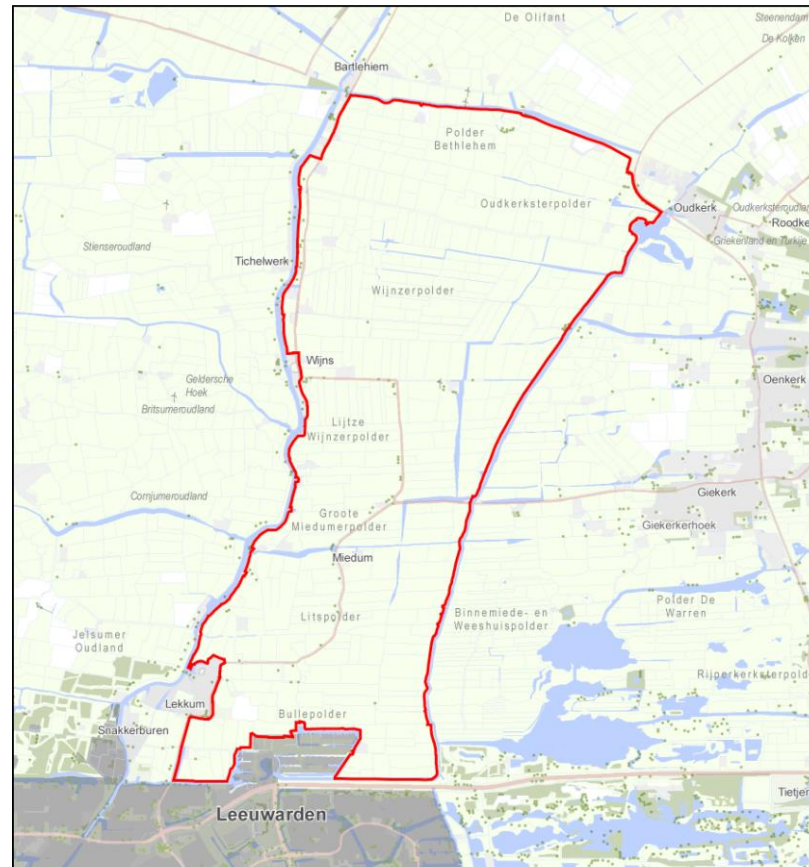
De Olifant
Steenendam
De Kolken
Bartlehiem
Polder Bethlehem
Oudkerksterpolder
Oudkerk
Oudkerksterpolder
Roodke
Griekenland en Turkije
Stienseroudland
Tichelwerk
Wijnzerpolder
Wijns
Oenkerk
Gelderse Hoek
Britsumeroudland
Lijtze Wijnzerpolder
Comjumeroudland
Giekerk
Groote Miedumerpolder
Giekerkerhoek
Miedum
Polder De Warren
Litspolder
Binnemiede- en Weeshuispolder
Jelsumer Oudland
Rijperkerksterpolder
Lekkum
Bullepolder
Snakkerburen
Tietjer
Leeuwarden